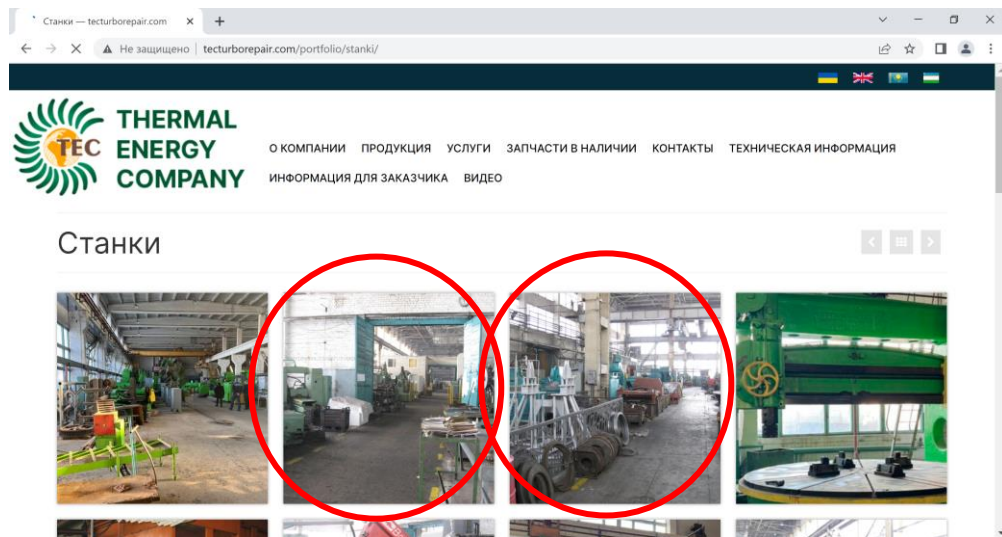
Станки — tecturborepair.com

Не защищено | tecturborepair.com/portfolio/stanki/

TEC THERMAL ENERGY COMPANY

О КОМПАНИИ ПРОДУКЦИЯ УСЛУГИ ЗАПЧАСТИ В НАЛИЧИИ КОНТАКТЫ ТЕХНИЧЕСКАЯ ИНФОРМАЦИЯ ИНФОРМАЦИЯ ДЛЯ ЗАКАЗЧИКА ВИДЕО

Станки